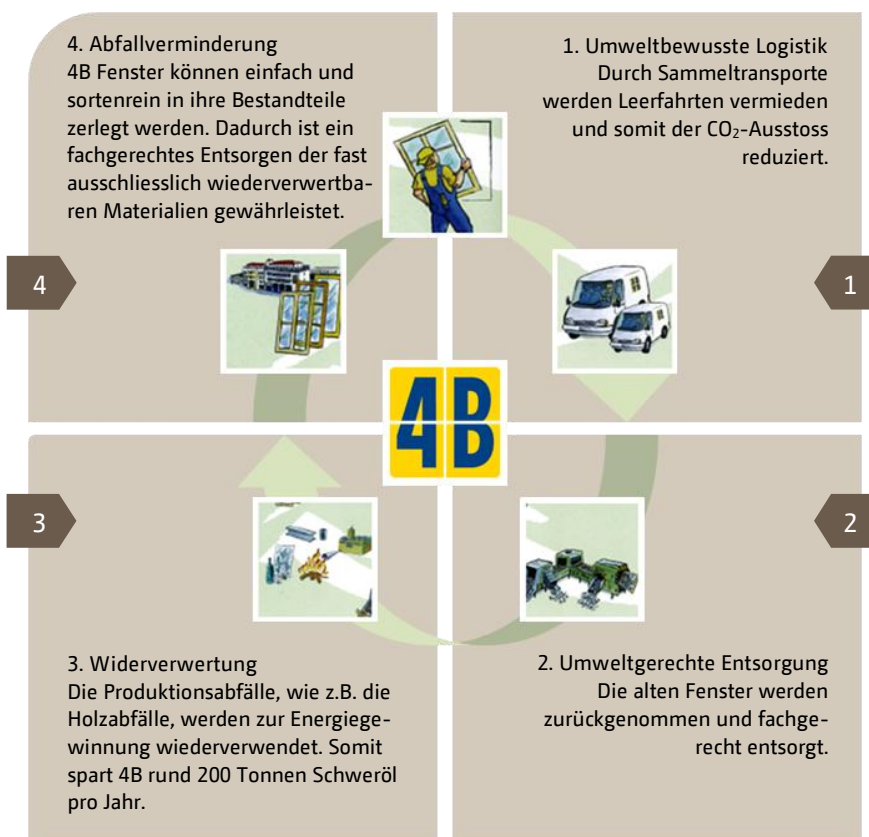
4. Abfallverminderung
4B Fenster können einfach und sortenrein in ihre Bestandteile zerlegt werden. Dadurch ist ein fachgerechtes Entsorgen der fast ausschliesslich wiederverwertbaren Materialien gewährleistet.

1. Umweltbewusste Logistik
Durch Sammeltransporte werden Leerfahrten vermieden und somit der $CO_2$-Ausstoss reduziert.

4

1

4B

3

2

3. Widerverwertung
Die Produktionsabfälle, wie z.B. die Holzabfälle, werden zur Energiegewinnung wiederverwendet. Somit spart 4B rund 200 Tonnen Schweröl pro Jahr.

2. Umweltgerechte Entsorgung
Die alten Fenster werden zurückgenommen und fachgerecht entsorgt.